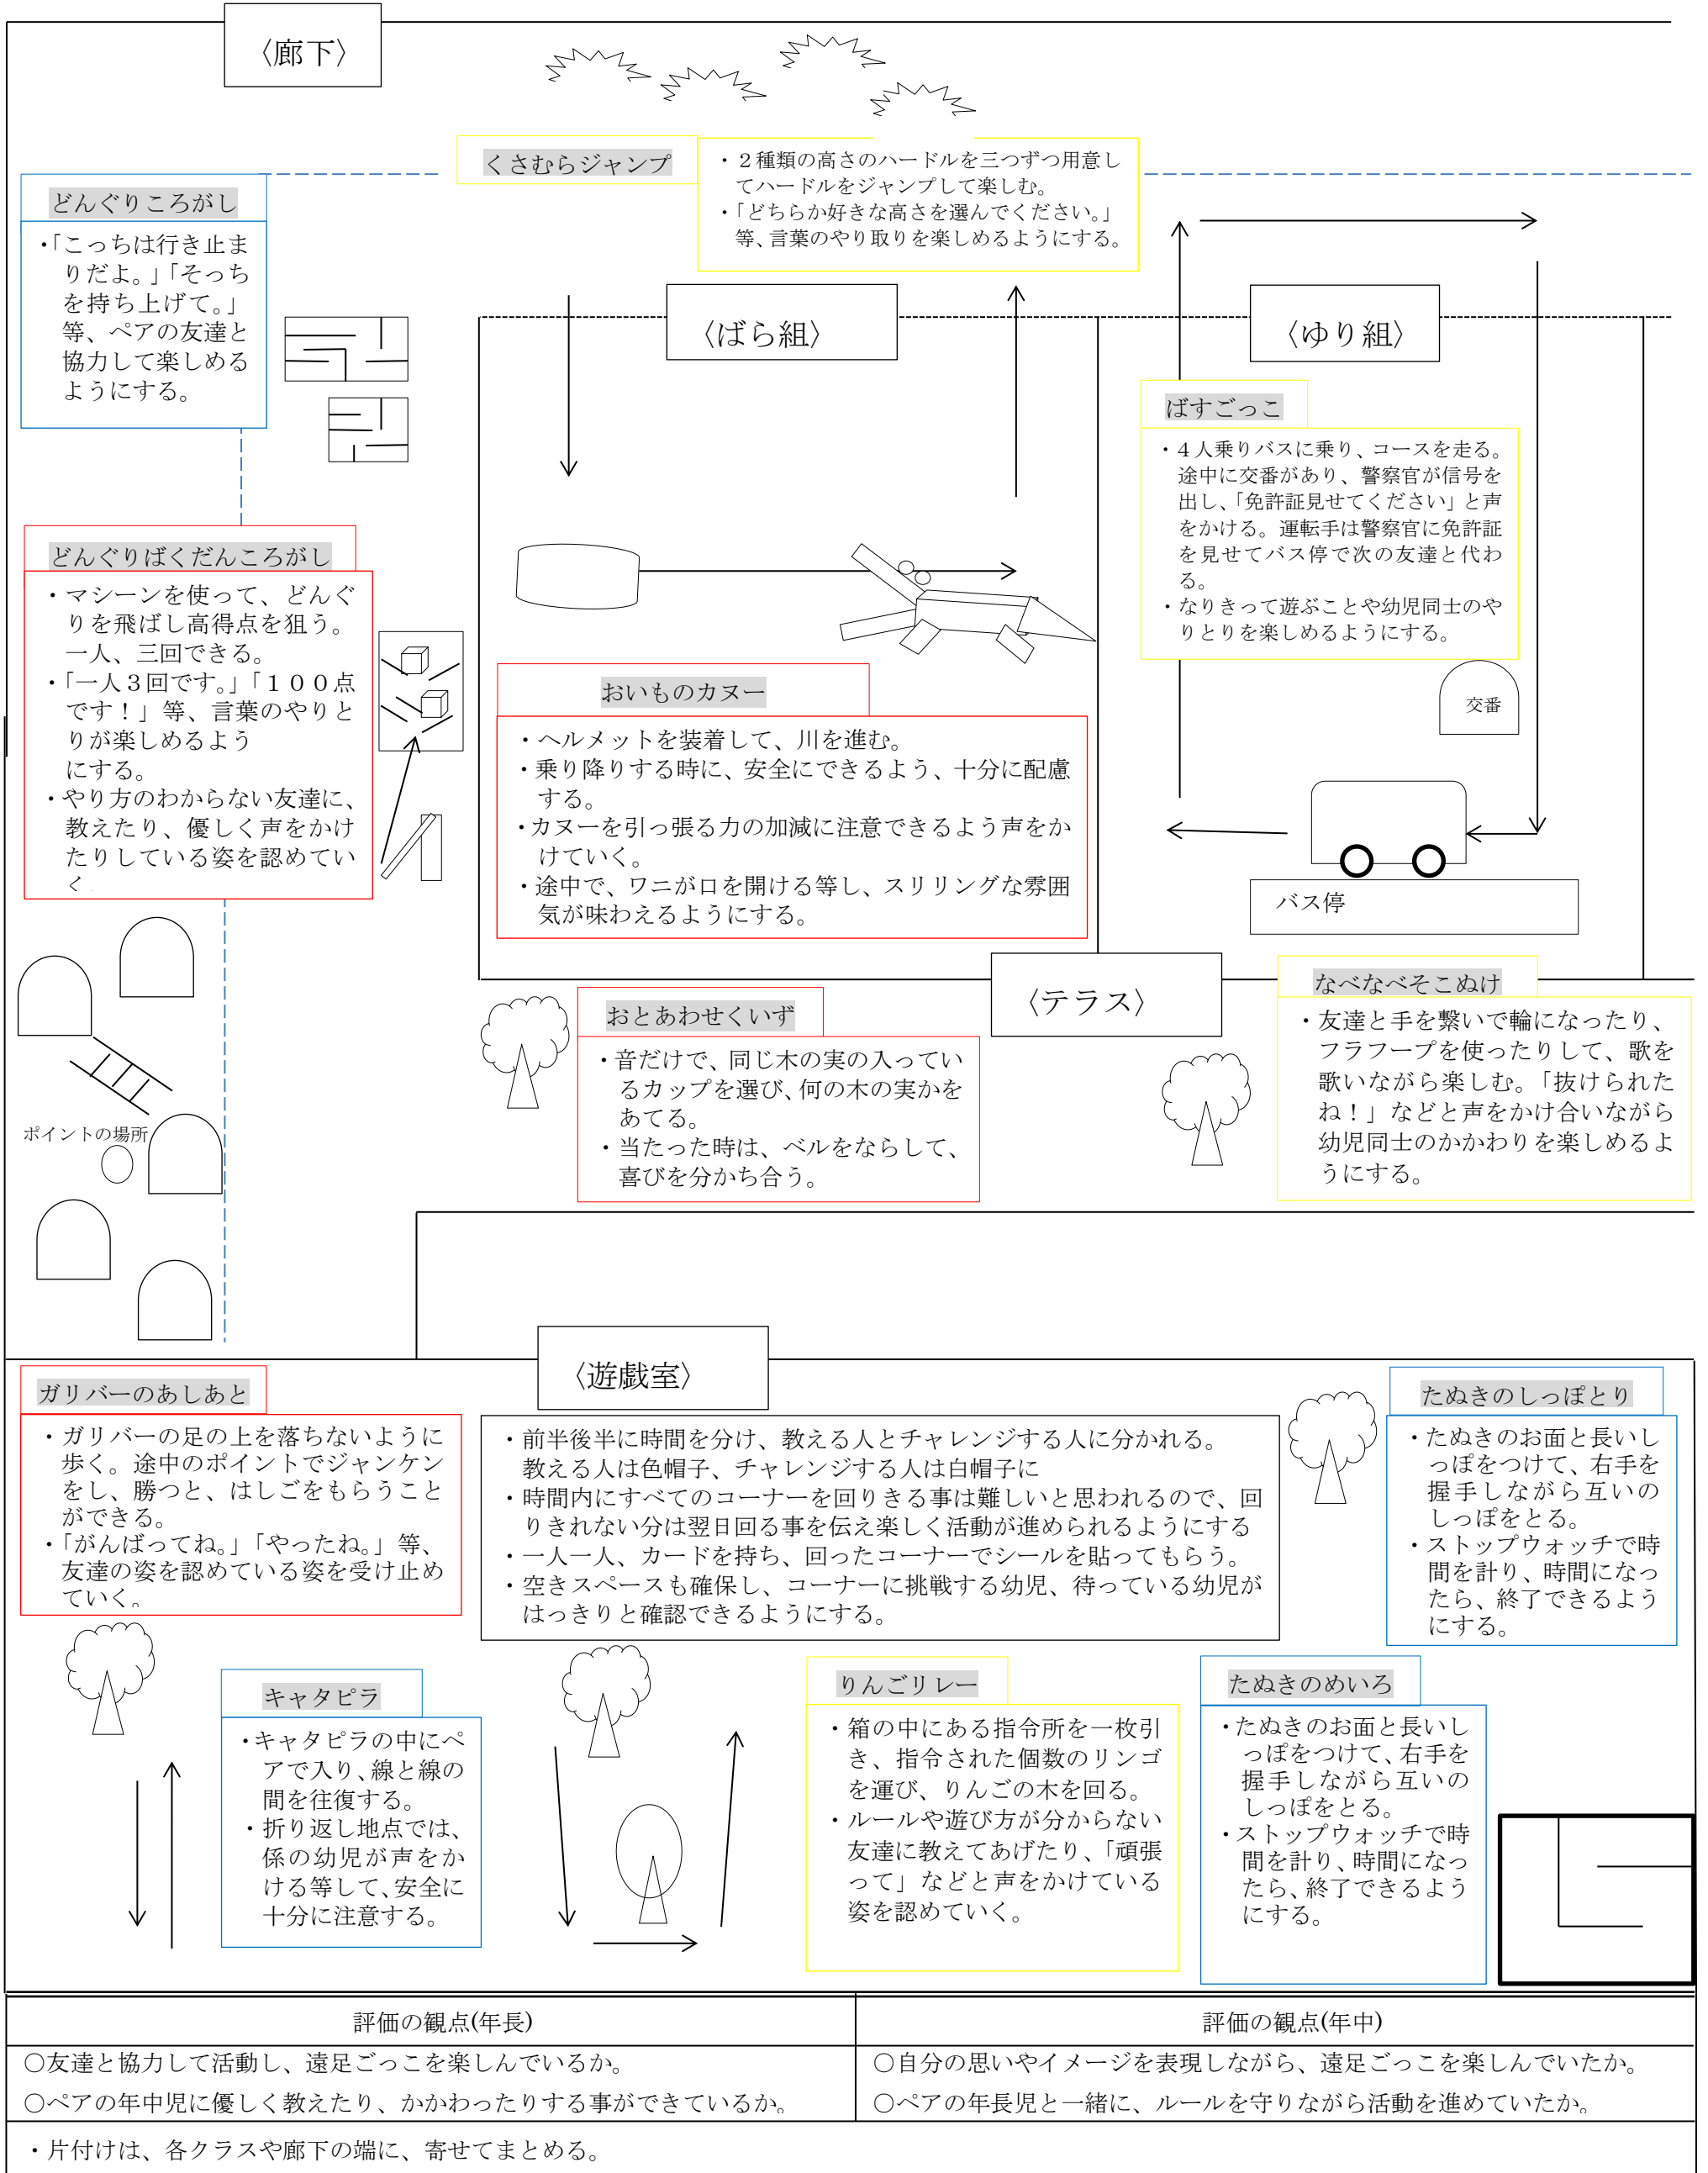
〈廊下〉

くさむらジャンプ

・２種類の高さのハードルを三つずつ用意してハードルをジャンプして楽しむ。
・「どちらか好きな高さを選んでください。」等、言葉のやり取りを楽しめるようにする。

どんぐりころがし

・「こっちは行き止まりだよ。」「そっちを持ち上げて。」等、ペアの友達と協力して楽しめるようにする。

〈ばら組〉

〈ゆり組〉

ばすごっこ

・４人乗りバスに乗り、コースを走る。途中に交番があり、警察官が信号を出し、「免許証見せてください」と声をかける。運転手は警察官に免許証を見せてバス停で次の友達と代わる。
・なりきって遊ぶことや幼児同士のやりとりを楽しめるようにする。

交番

どんぐりばくだんころがし

・マシーンを使って、どんぐりを飛ばし高得点を狙う。一人、三回できる。
・「一人３回です。」「１００点です！」等、言葉のやりとりが楽しめるようにする。
・やり方のわからない友達に、教えたり、優しく声をかけたりしている姿を認めていく。

おいものカヌー

・ヘルメットを装着して、川を進む。
・乗り降りする時に、安全にできるよう、十分に配慮する。
・カヌーを引っ張る力の加減に注意できるよう声をかけていく。
・途中で、ワニが口を開ける等し、スリリングな雰囲気が味わえるようにする。

バス停

〈テラス〉

なべなべそこぬけ

・友達と手を繋いで輪になったり、フラフープを使ったりして、歌を歌いながら楽しむ。「抜けられたね！」などと声をかけ合いながら幼児同士のかかわりを楽しめるようにする。

おとあわせくいず

・音だけで、同じ木の実の入っているカップを選び、何の木の実かをあてる。
・当たった時は、ベルをならして、喜びを分かち合う。

ポイントの場所

〈遊戯室〉

ガリバーのあしあと

・ガリバーの足の上を落ちないように歩く。途中のポイントでジャンケンをし、勝つと、はしごをもらうことができる。
・「がんばってね。」「やったね。」等、友達の姿を認めている姿を受け止めていく。

・前半後半に時間を分け、教える人とチャレンジする人に分かれる。教える人は色帽子、チャレンジする人は白帽子に
・時間内にすべてのコーナーを回りきる事は難しいと思われるので、回りきれない分は翌日回る事を伝え楽しく活動が進められるようにする
・一人一人、カードを持ち、回ったコーナーでシールを貼ってもらう。
・空きスペースも確保し、コーナーに挑戦する幼児、待っている幼児がはっきりと確認できるようにする。

たぬきのしっぽとり

・たぬきのお面と長いしっぽをつけて、右手を握手しながら互いのしっぽをとる。
・ストップウォッチで時間を計り、時間になったら、終了できるようにする。

キャタピラ

・キャタピラの中にペアで入り、線と線の間を往復する。
・折り返し地点では、係の幼児が声をかける等して、安全に十分に注意する。

りんごリレー

・箱の中にある指令所を一枚引き、指令された個数のリンゴを運び、りんごの木を回る。
・ルールや遊び方が分からない友達に教えてあげたり、「頑張って」などと声をかけている姿を認めていく。

たぬきのめいろ

・たぬきのお面と長いしっぽをつけて、右手を握手しながら互いのしっぽをとる。
・ストップウォッチで時間を計り、時間になったら、終了できるようにする。

| 評価の観点(年長) | 評価の観点(年中) |
|---|---|
| ○友達と協力して活動し、遠足ごっこを楽しんでいるか。<br>○ペアの年中児に優しく教えたり、かかわったりする事ができているか。 | ○自分の思いやイメージを表現しながら、遠足ごっこを楽しんでいたか。<br>○ペアの年長児と一緒に、ルールを守りながら活動を進めていたか。 |

・片付けは、各クラスや廊下の端に、寄せてまとめる。